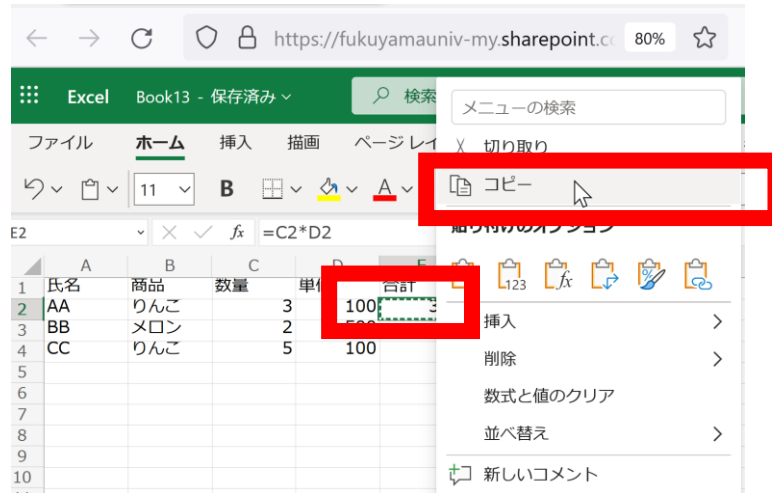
https://fukuyamauniv-my.sharepoint.co 80%

Excel Book13 - 保存済み 検索

ファイル ホーム 挿入 描画 ページ レイ

11 B A

E2 fx =C2*D2

| | A | B | C | D | E |
|---|---|---|---|---|---|
| 1 | 氏名 | 商品 | 数量 | 単価 | 合計 |
| 2 | AA | りんご | 3 | 100 | 3 |
| 3 | BB | メロン | 2 | 500 | |
| 4 | CC | りんご | 5 | 100 | |
| 5 | | | | | |
| 6 | | | | | |
| 7 | | | | | |
| 8 | | | | | |
| 9 | | | | | |
| 10 | | | | | |

メニューの検索
切り取り
コピー
貼り付けのオプション
123
挿入
削除
数式と値のクリア
並べ替え
新しいコメント